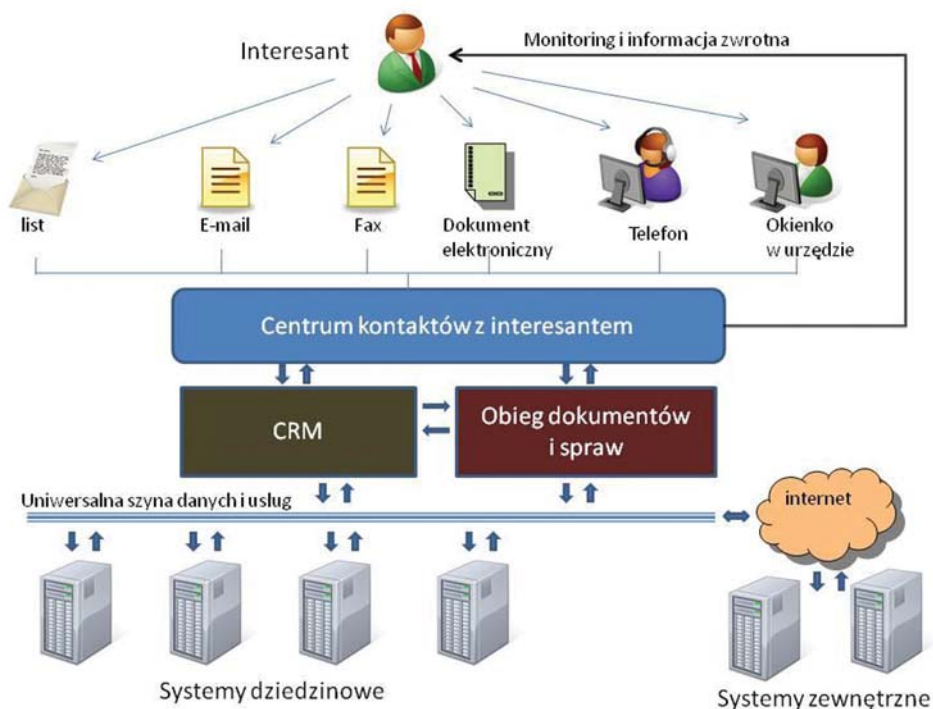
Interesant

Monitoring i informacja zwrotna

list

E-mail

Fax

Dokument elektroniczny

Telefon

Okienko w urzędzie

Centrum kontaktów z interesantem

CRM

Obieg dokumentów i spraw

Uniwersalna szyna danych i usług

internet

Systemy dziedzinowe

Systemy zewnętrzne